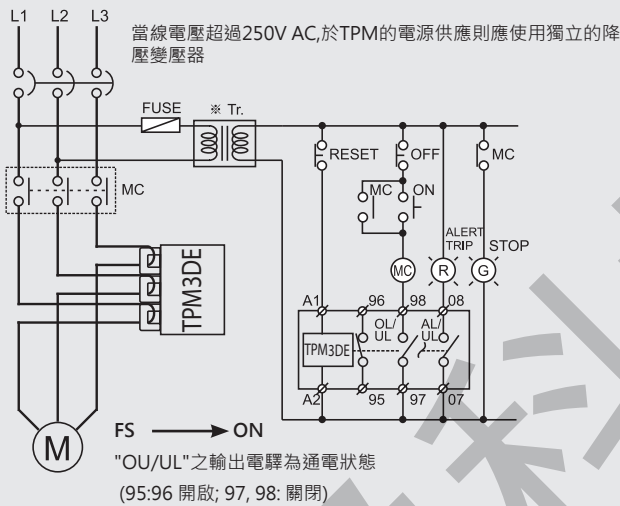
L1 L2 L3

當線電壓超過250V AC,於TPM的電源供應則應使用獨立的降壓變壓器

FUSE ※ Tr.

RESET OFF MC

MC ON

MC

TPM3DE

ALERT TRIP STOP

MC R G

A1 96 98 08

OL/UL AL/UL

TPM3DE

A2 95 97 07

M

FS ⟶ ON

"OU/UL"之輸出電驛為通電狀態

(95:96 開啟; 97, 98: 關閉)